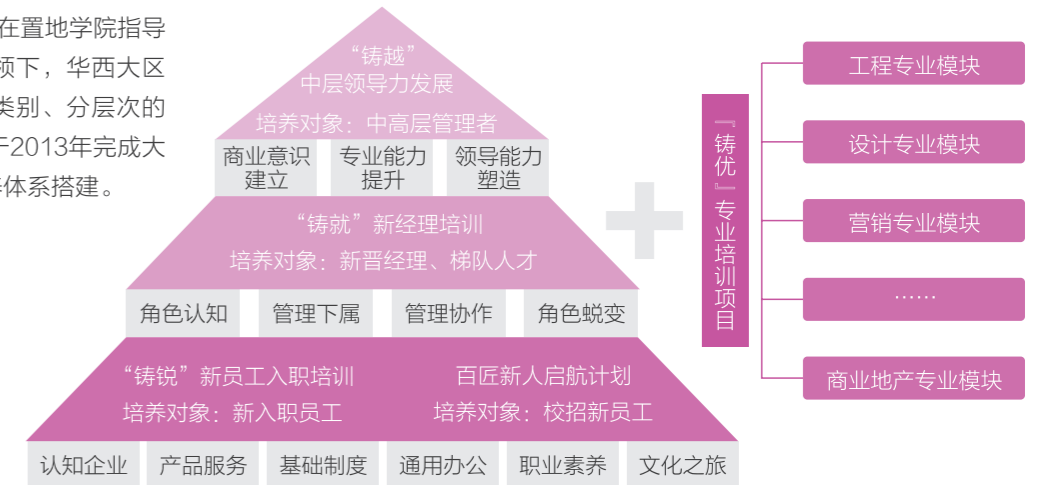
在置地学院指导
领下，华西大区
类别、分层次的
于2013年完成大
体系搭建。

“铸越”
中层领导力发展
培养对象：中高层管理者

| 商业意识建立 | 专业能力提升 | 领导能力塑造 |
|---|---|---|

“铸就”新经理培训
培养对象：新晋经理、梯队人才

| 角色认知 | 管理下属 | 管理协作 | 角色蜕变 |
|---|---|---|---|

“铸锐”新员工入职培训
培养对象：新入职员工

百匠新人启航计划
培养对象：校招新员工

| 认知企业 | 产品服务 | 基础制度 | 通用办公 | 职业素养 | 文化之旅 |
|---|---|---|---|---|---|

『铸优』专业培训项目

工程专业模块
设计专业模块
营销专业模块
……
商业地产专业模块